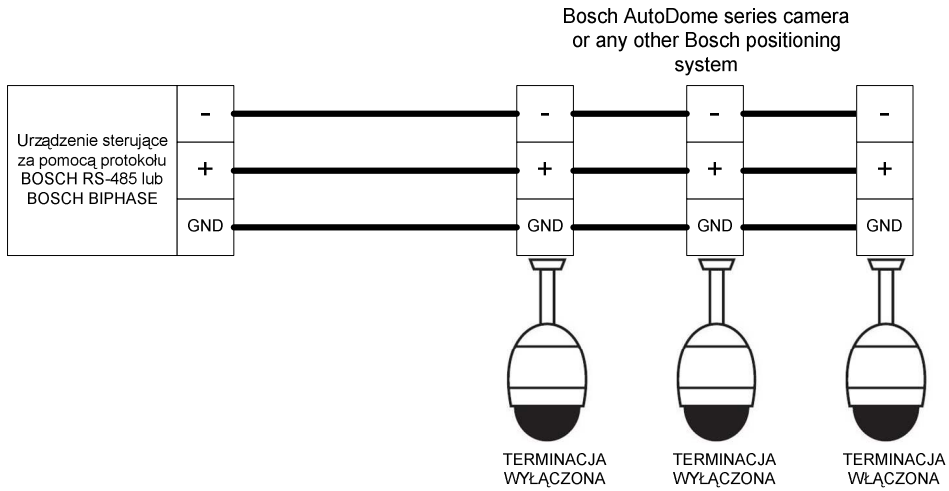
Bosch AutoDome series camera or any other Bosch positioning system

Urządzenie sterujące za pomocą protokołu BOSCH RS-485 lub BOSCH BIPHASE

-
+
GND

-
+
GND

-
+
GND

-
+
GND

TERMINACJA WYŁĄCZONA

TERMINACJA WYŁĄCZONA

TERMINACJA WŁĄCZONA